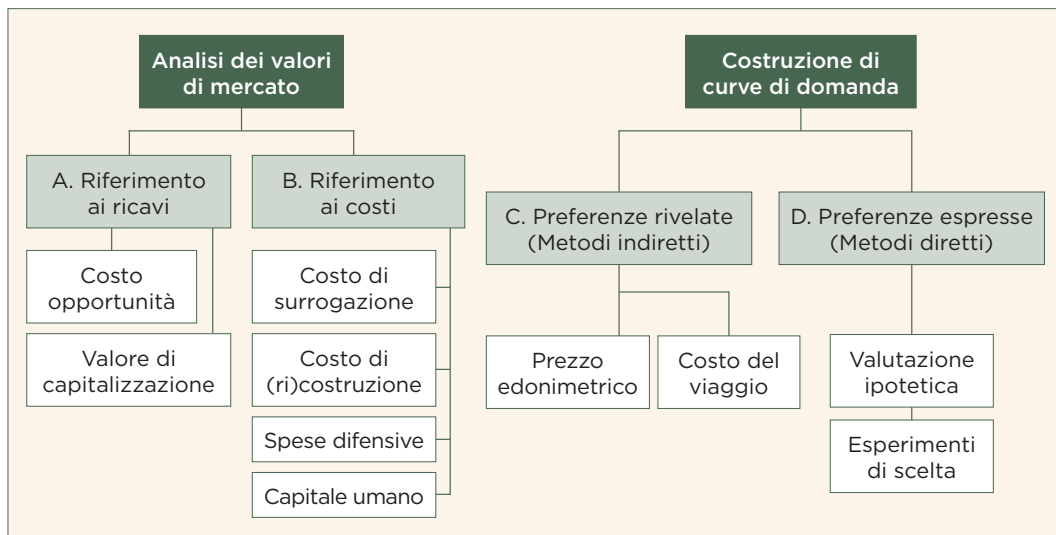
Analisi dei valori di mercato

A. Riferimento ai ricavi

Costo opportunità

Valore di capitalizzazione

B. Riferimento ai costi

Costo di surrogazione

Costo di (ri)costruzione

Spese difensive

Capitale umano

Costruzione di curve di domanda

C. Preferenze rivelate (Metodi indiretti)

Prezzo edonimetrico

Costo del viaggio

D. Preferenze espresse (Metodi diretti)

Valutazione ipotetica

Esperimenti di scelta